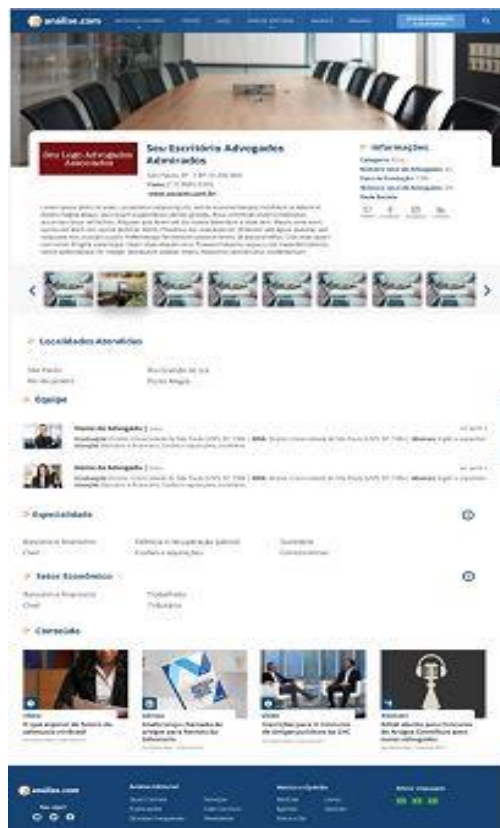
análise.com

Seu Escritório Advogados Admirados

Seu Logo Advogados Associados

São Paulo, SP

www.seusite.com.br

INFORMAÇÕES

Localidades Atendidas

São Paulo
Rio de Janeiro
Rio Grande do Sul
Porto Alegre

Equipe

Nome do Advogado

Nome do Advogado

Especialidade

Bancário e financeiro
Civil
Falência e recuperação judicial
Fusões e aquisições
Societário
Concorrencial

Setor Econômico

Bancário e financeiro
Civil
Trabalhista
Tributário

Conteúdo

análise.com